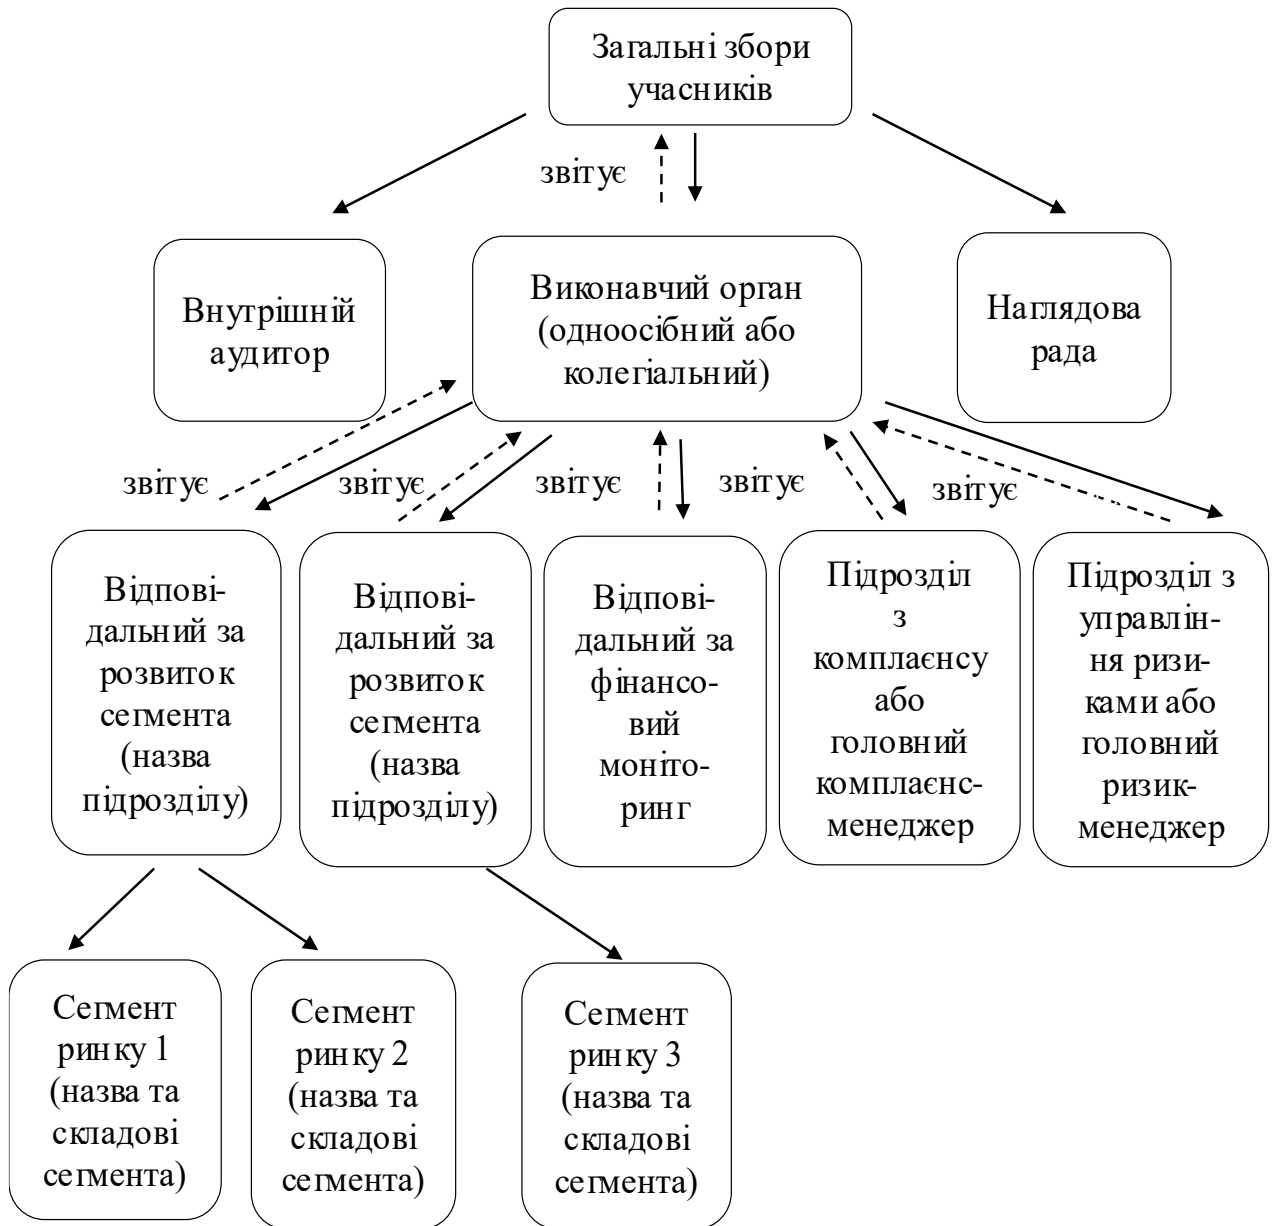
Загальні збори учасників

звітує

Внутрішній аудитор

Виконавчий орган (одноосібний або колегіальний)

Наглядова рада

звітує

звітує

звітує

звітує

звітує

Відповідальний за розвиток сегмента (назва підрозділу)

Відповідальний за розвиток сегмента (назва підрозділу)

Відповідальний за фінансовий моніторинг

Підрозділ з комплаєнсу або головний комплаєнс-менеджер

Підрозділ з управління ризиками або головний ризик-менеджер

Сегмент ринку 1 (назва та складові сегмента)

Сегмент ринку 2 (назва та складові сегмента)

Сегмент ринку 3 (назва та складові сегмента)